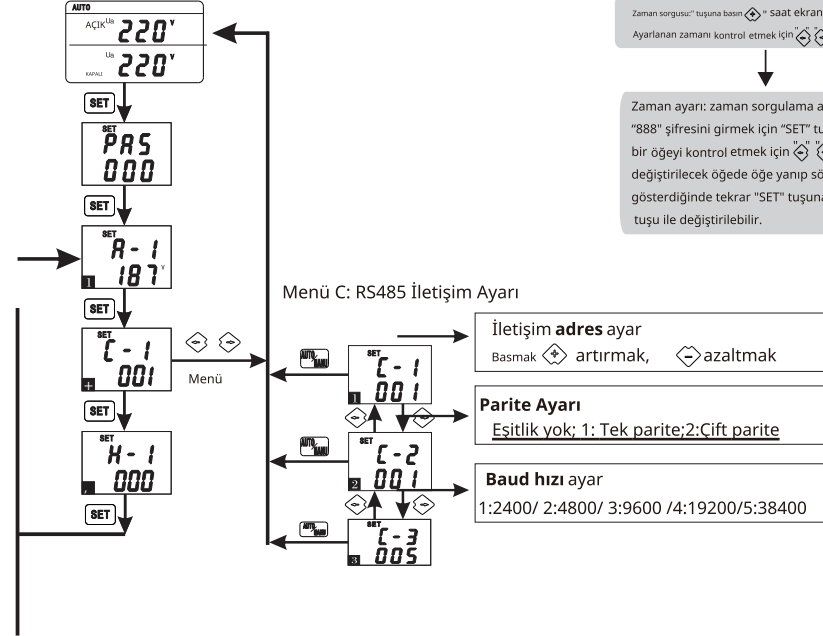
AUTO
AÇIK $U_{\Delta}$ 220 V
$U_{\Delta}$ 220 V
KAPALI

SET

SET
PAS
000

SET

SET
A - 1
187 V
1

SET
C - 1
001

Menü

SET

SET
H - 1
000

SET

Zaman sorgusu:" tuşuna basın " saat ekran
Ayarlanan zamanı kontrol etmek için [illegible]

Zaman ayarı: zaman sorgulama a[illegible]
"888" şifresini girmek için "SET" tu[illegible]
bir öğeyi kontrol etmek için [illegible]
değiştirilecek öğede öğe yanıp sö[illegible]
gösterdiğinde tekrar "SET" tuşuna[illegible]
tuşu ile değiştirilebilir.

Menü C: RS485 İletişim Ayarı

AUTO MANU
SET
C - 1
001
1

AUTO MANU
SET
C - 2
001
2

AUTO MANU
SET
C - 3
005
3

İletişim **adres** ayar
Basmak artırmak, azaltmak

**Parite Ayarı**
Eşitlik yok; 1: Tek parite;2:Çift parite

**Baud hızı** ayar
1:2400/ 2:4800/ 3:9600 /4:19200/5:38400